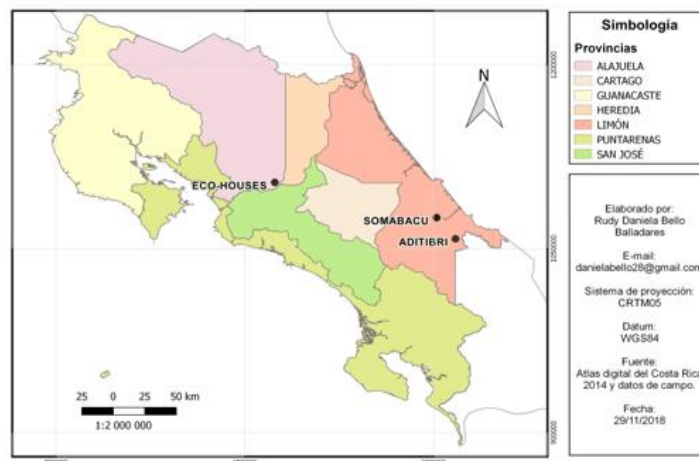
Simbología
Provincias
ALAJUELA
CARTAGO
GUANACASTE
HEREDIA
LIMÓN
PUNTARENAS
SAN JOSÉ

N

ECO-HOUSES
SOMABACU
ADITIBRI

25 0 25 50 km
1:2 000 000

1200000
1050000
900000

Elaborado por:
Rudy Daniela Bello Balladares

E-mail:
danielabello28@gmail.com

Sistema de proyección:
CRTM05

Datum:
WGS84

Fuente:
Atlas digital del Costa Rica 2014 y datos de campo.

Fecha:
29/11/2018